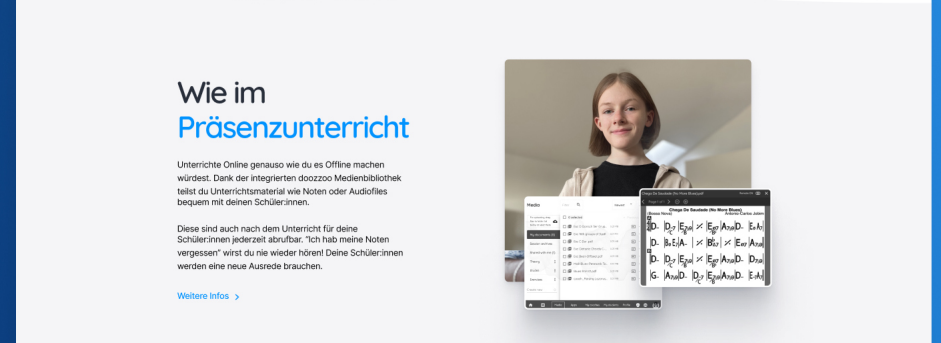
Wie im
Präsenzunterricht

Unterrichte Online genauso wie du es Offline machen würdest. Dank der integrierten doozzoo Medienbibliothek teilst du Unterrichtsmaterial wie Noten oder Audiofiles bequem mit deinen Schüler:innen.

Diese sind auch nach dem Unterricht für deine Schüler:innen jederzeit abrufbar. "Ich hab meine Noten vergessen" wirst du nie wieder hören! Deine Schüler:innen werden eine neue Ausrede brauchen.

Weitere Infos >

Media

Chega De Saudade (No More Blues)

Antonio Carlos Jobim

(Bossa Nova)